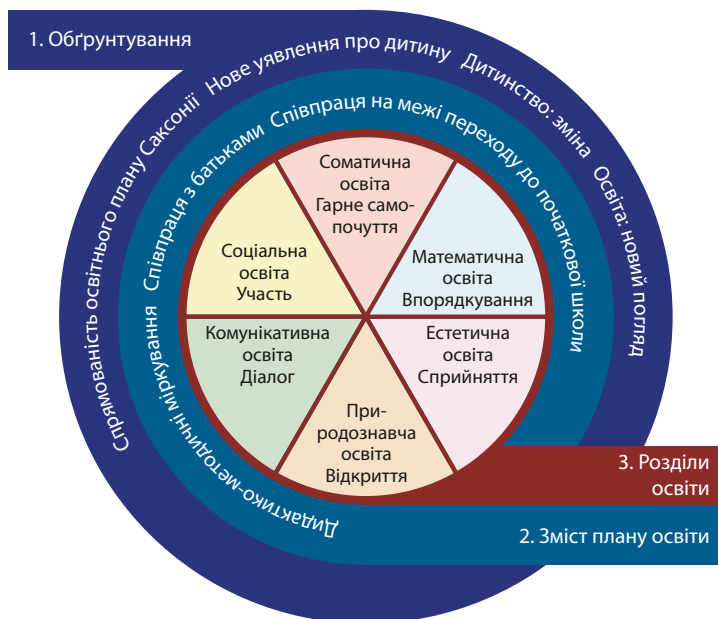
1. Обґрунтування

Спрямованість освітнього плану Саксонії Нове уявлення про дитину Дитинство: зміна Освіта: новий погляд

Співпраця з батьками Співпраця на межі переходу до початкової школи

Дидактико-методичні міркування

Соматична освіта Гарне самопочуття

Математична освіта Впорядкування

Естетична освіта Сприйняття

Природознавча освіта Відкриття

Комунікативна освіта Діалог

Соціальна освіта Участь

3. Розділи освіти

2. Зміст плану освіти